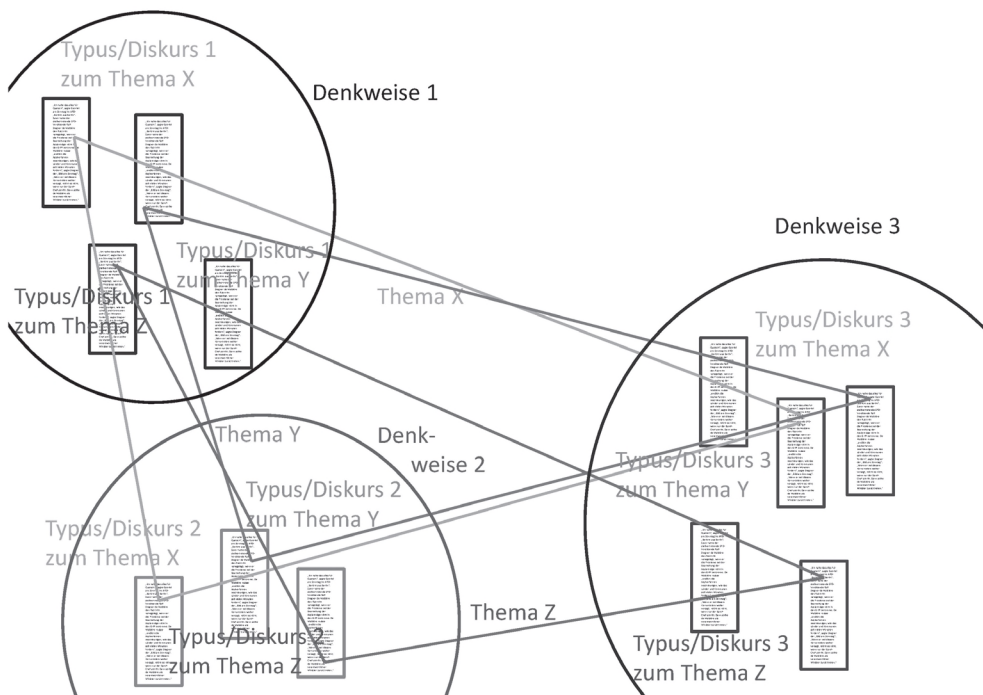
Typus/Diskurs 1
zum Thema X

Denkweise 1

Typus/Diskurs 1
zum Thema Y

Typus/Diskurs 1
zum Thema Z

Thema X

Denkweise 3

Typus/Diskurs 3
zum Thema X

Thema Y

Denk-
weise 2

Typus/Diskurs 2
zum Thema Y

Typus/Diskurs 3
zum Thema Y

Typus/Diskurs 2
zum Thema X

Thema Z

Typus/Diskurs 2
zum Thema Z

Typus/Diskurs 3
zum Thema Z